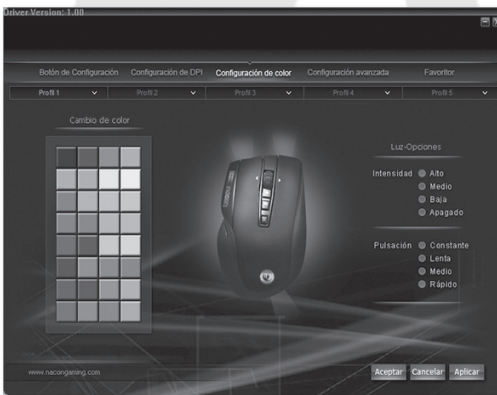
Driver Version: 1.00

Botón de Configuración
Configuración de DPI
Configuración de color
Configuración avanzada
Favorito

Profil 1
Profil 2
Profil 3
Profil 4
Profil 5

Cambio de color

Luz-Opciones

Intensidad
Alto
Medio
Baja
Apagado

Pulsación
Constante
Lenta
Medio
Rápido

www.nacongaming.com

Aceptar
Cancelar
Aplicar